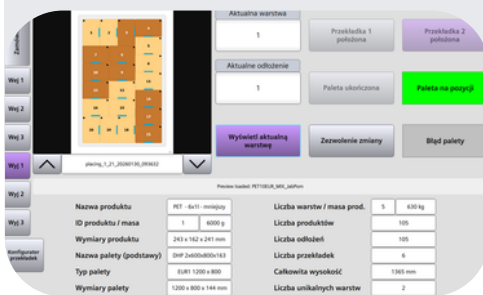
Zamk
Wyj 1
Wyj 2
Wyj 3
Wyj 1
Wyj 2
Wyj 3
Konfigurator przekładek

placing_1_21_20260130_093632

Aktualna warstwa
1
Przekładka 1 położona
Przekładka 2 położona
Aktualne odłożenie
1
Paleta ukończona
Paleta na pozycji
Wyświetl aktualną warstwę
Zezwolenie zmiany
Błąd palety

Preview loaded: PET10EUR_MIX_labPom

| Nazwa produktu | PET - 6x1l - mniejszy | Liczba warstw / masa prod. | 5 | 630 kg |
|---|---|---|---|---|
| ID produktu / masa | 1 | 6000 g | Liczba produktów | 105 |
| Wymiary produktu | 243 x 162 x 241 mm | | Liczba odłożeń | 105 |
| Nazwa palety (podstawy) | DHP 2x600x800x163 | | Liczba przekładek | 6 |
| Typ palety | EUR1 1200 x 800 | | Całkowita wysokość | 1365 mm |
| Wymiary palety | 1200 x 800 x 144 mm | | Liczba unikalnych warstw | 2 |